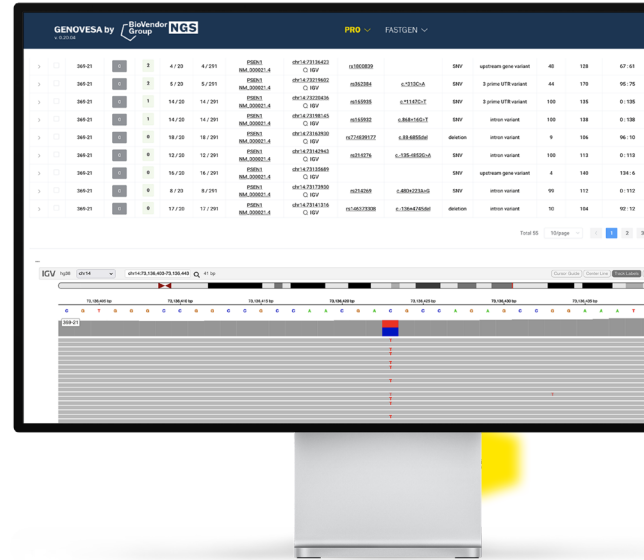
GENOVESA by BioVendor Group NGS
v. 0.20.04

PRO FASTGEN

| | | | | | | | | | | | | | |
|---|---|---|---|---|---|---|---|---|---|---|---|---|---|
| › | | 369-21 | 0 | 2 | 4 / 20 | 4 / 291 | PSEN1 NM_000021.4 | chr14:73136423 IGV | rs1800839 | | SNV | upstream gene variant | 40 | 128 | 67 : 61 |
| › | | 369-21 | 0 | 3 | 5 / 20 | 5 / 291 | PSEN1 NM_000021.4 | chr14:73219602 IGV | rs362384 | c.*310C>A | SNV | 3 prime UTR variant | 44 | 170 | 95 : 75 |
| › | | 369-21 | 0 | 1 | 14 / 20 | 14 / 291 | PSEN1 NM_000021.4 | chr14:73220436 IGV | rs165935 | c.*1147C>T | SNV | 3 prime UTR variant | 100 | 135 | 0 : 135 |
| › | | 369-21 | 0 | 1 | 14 / 20 | 14 / 291 | PSEN1 NM_000021.4 | chr14:73198145 IGV | rs165932 | c.868+16G>T | SNV | intron variant | 100 | 138 | 0 : 138 |
| › | | 369-21 | 0 | 0 | 18 / 20 | 18 / 291 | PSEN1 NM_000021.4 | chr14:73163930 IGV | rs771639177 | c.88-6855del | deletion | intron variant | 9 | 104 | 96 : 10 |
| › | | 369-21 | 0 | 0 | 12 / 20 | 12 / 291 | PSEN1 NM_000021.4 | chr14:73147943 IGV | rs214276 | c.135-6852G>A | SNV | intron variant | 100 | 113 | 0 : 113 |
| › | | 369-21 | 0 | 0 | 16 / 20 | 16 / 291 | PSEN1 NM_000021.4 | chr14:73135689 IGV | | | SNV | upstream gene variant | 4 | 140 | 134 : 6 |
| › | | 369-21 | 0 | 0 | 8 / 20 | 8 / 291 | PSEN1 NM_000021.4 | chr14:73173930 IGV | rs214269 | c.480+223A>G | SNV | intron variant | 99 | 112 | 0 : 112 |
| › | | 369-21 | 0 | 0 | 17 / 20 | 17 / 291 | PSEN1 NM_000021.4 | chr14:73141316 IGV | rs145173308 | c.136+4745del | deletion | intron variant | 10 | 104 | 92 : 12 |

Total 55 | 10/page | 1 2 3

IGV hg38 chr14 chr14:73,136,403-73,136,443 41 bp
Center Guide | Center Line | Track Labels
73,136,405 bp 73,136,410 bp 73,136,415 bp 73,136,420 bp 73,136,425 bp 73,136,430 bp 73,136,435 bp
C G T G G C G G C C C C C A C C A C C A G A A G C C G C A A T
369-21